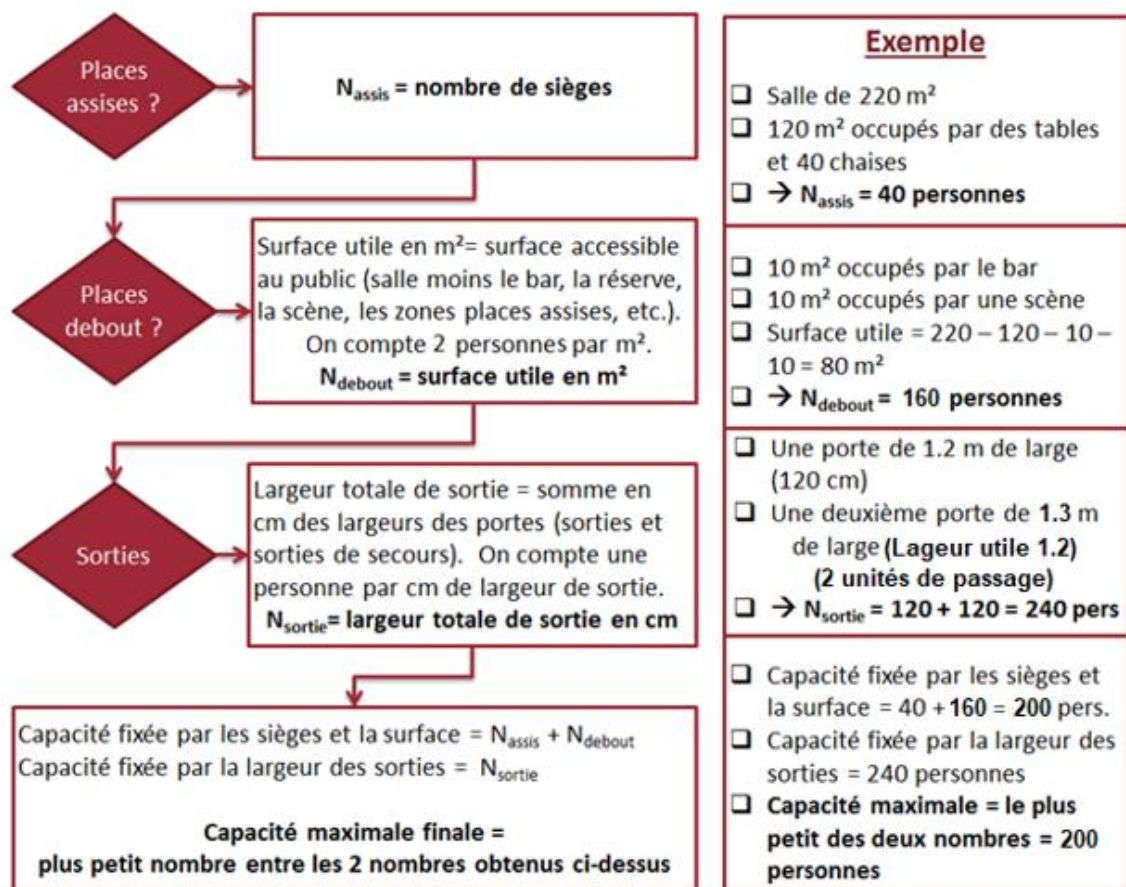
Places assises ?

$N_{assis}$ = nombre de sièges

Places debout ?

Surface utile en m²= surface accessible au public (salle moins le bar, la réserve, la scène, les zones places assises, etc.). On compte 2 personnes par m².
$N_{debout}$ = surface utile en m²

Sorties

Largeur totale de sortie = somme en cm des largeurs des portes (sorties et sorties de secours). On compte une personne par cm de largeur de sortie.
$N_{sortie}$= largeur totale de sortie en cm

Capacité fixée par les sièges et la surface = $N_{assis}$ + $N_{debout}$
Capacité fixée par la largeur des sorties = $N_{sortie}$

Capacité maximale finale =
plus petit nombre entre les 2 nombres obtenus ci-dessus

Exemple

❑ Salle de 220 m²
❑ 120 m² occupés par des tables et 40 chaises
❑ → $N_{assis}$ = 40 personnes

❑ 10 m² occupés par le bar
❑ 10 m² occupés par une scène
❑ Surface utile = 220 – 120 – 10 – 10 = 80 m²
❑ → $N_{debout}$ = 160 personnes

❑ Une porte de 1.2 m de large (120 cm)
❑ Une deuxième porte de 1.3 m de large (Lageur utile 1.2) (2 unités de passage)
❑ → $N_{sortie}$ = 120 + 120 = 240 pers

❑ Capacité fixée par les sièges et la surface = 40 + 160 = 200 pers.
❑ Capacité fixée par la largeur des sorties = 240 personnes
❑ Capacité maximale = le plus petit des deux nombres = 200 personnes